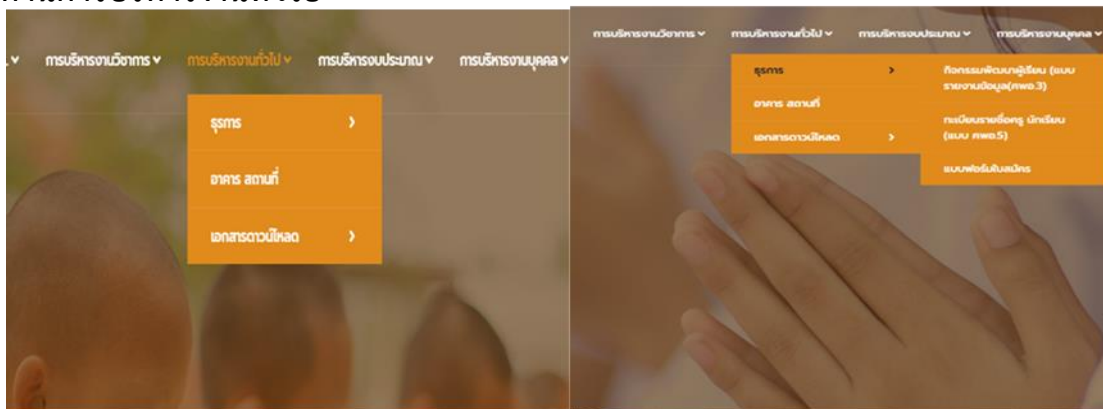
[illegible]

การบริหารงานวิชาการ ∨ การบริหารงานทั่วไป ∨ การบริหารงบประมาณ ∨ การบริหารงานบุคคล ∨

ธุรการ ›
อาคาร สถานที่
เอกสารดาวน์โหลด ›

การบริหารงานวิชาการ ∨ การบริหารงานทั่วไป ∨ การบริหารงบประมาณ ∨ การบริหารงานบุคคล ∨

ธุรการ ›
อาคาร สถานที่
เอกสารดาวน์โหลด ›

กิจกรรมพัฒนาผู้เรียน (แบบรายงานข้อมูล(ศพต.3)
ทะเบียนรายชื่อครู นักเรียน (แบบ ศพต.5)
แบบฟอร์มรับสมัคร